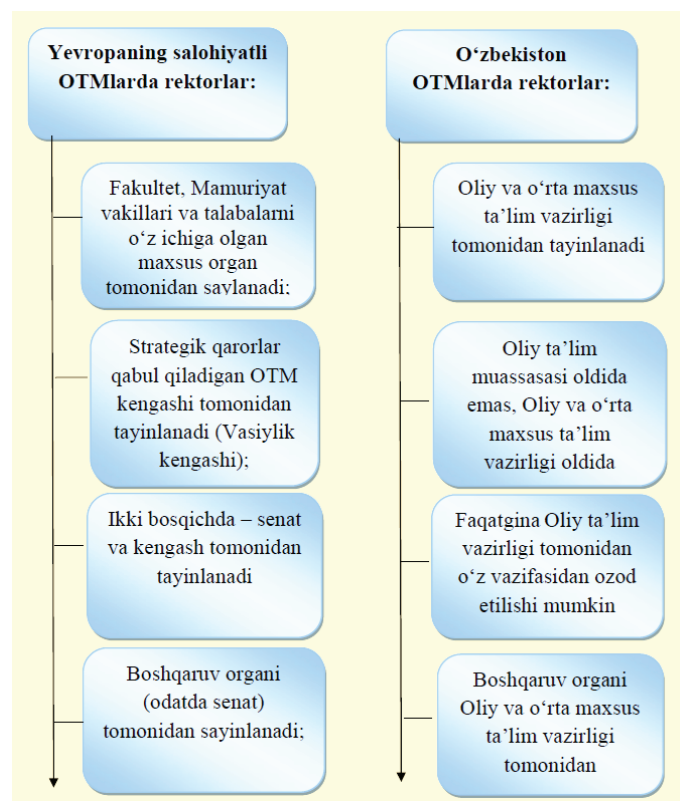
Yevropaning salohiyatli OTMlarda rektorlar:

Fakultet, Mamuriyat vakillari va talabalarni oʻz ichiga olgan maxsus organ tomonidan savlanadi;

Strategik qarorlar qabul qiladigan OTM kengashi tomonidan tayinlanadi (Vasiylik kengashi);

Ikki bosqichda – senat va kengash tomonidan tayinlanadi

Boshqaruv organi (odatda senat) tomonidan sayinlanadi;

Oʻzbekiston OTMlarda rektorlar:

Oliy va oʻrta maxsus ta'lim vazirligi tomonidan tayinlanadi

Oliy ta'lim muassasasi oldida emas, Oliy va oʻrta maxsus ta'lim vazirligi oldida

Faqatgina Oliy ta'lim vazirligi tomonidan oʻz vazifasidan ozod etilishi mumkin

Boshqaruv organi Oliy va oʻrta maxsus ta'lim vazirligi tomonidan